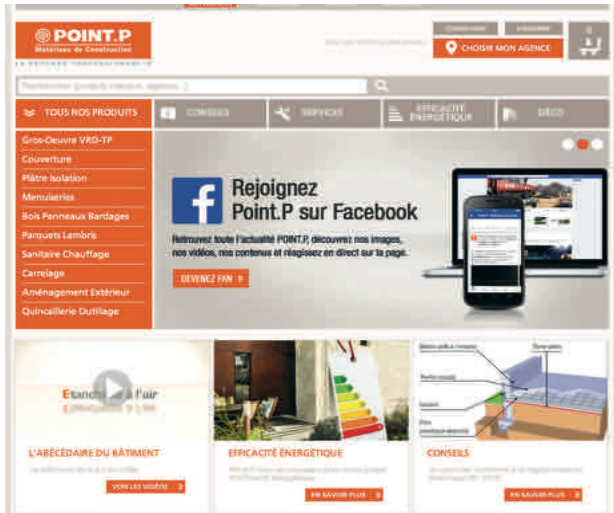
POINT.P
Matériaux de Construction

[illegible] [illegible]

CHOISIR MON AGENCE

Rechercher (produit, marque, agence...)

TOUS NOS PRODUITS
CONSEILS
SERVICES
EFFICACITÉ ÉNERGÉTIQUE
DÉCO

Gros-Oeuvre VRD-TP
Couverture
Plâtre Isolation
Menuiseries
Bois Panneaux Bardages
Parquets Lambris
Sanitaire Chauffage
Carrelage
Aménagement Extérieur
Quincaillerie Outillage

Rejoignez Point.P sur Facebook

Retrouvez toute l'actualité POINT.P, découvrez nos images, nos vidéos, nos contenus et réagissez en direct sur la page.

DEVENEZ FAN

Etanch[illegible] l'air

L'ABÉCÉDAIRE DU BÂTIMENT
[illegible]
VOIR LES VIDÉOS

EFFICACITÉ ÉNERGÉTIQUE
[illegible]
EN SAVOIR PLUS

CONSEILS
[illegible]
EN SAVOIR PLUS